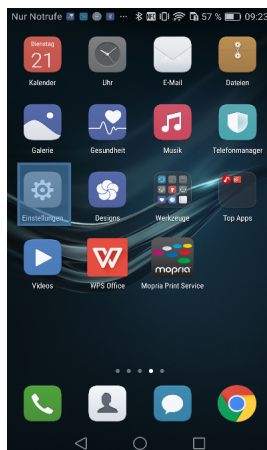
Nur Notrufe 57 % 09:23

Dienstag
21
Kalender

Uhr

E-Mail

Dateien

Galerie

Gesundheit

Musik

Telefonmanager

Einstellungen

Designs

Werkzeuge

Top Apps

Videos

WPS Office

mopria
Mopria Print Service